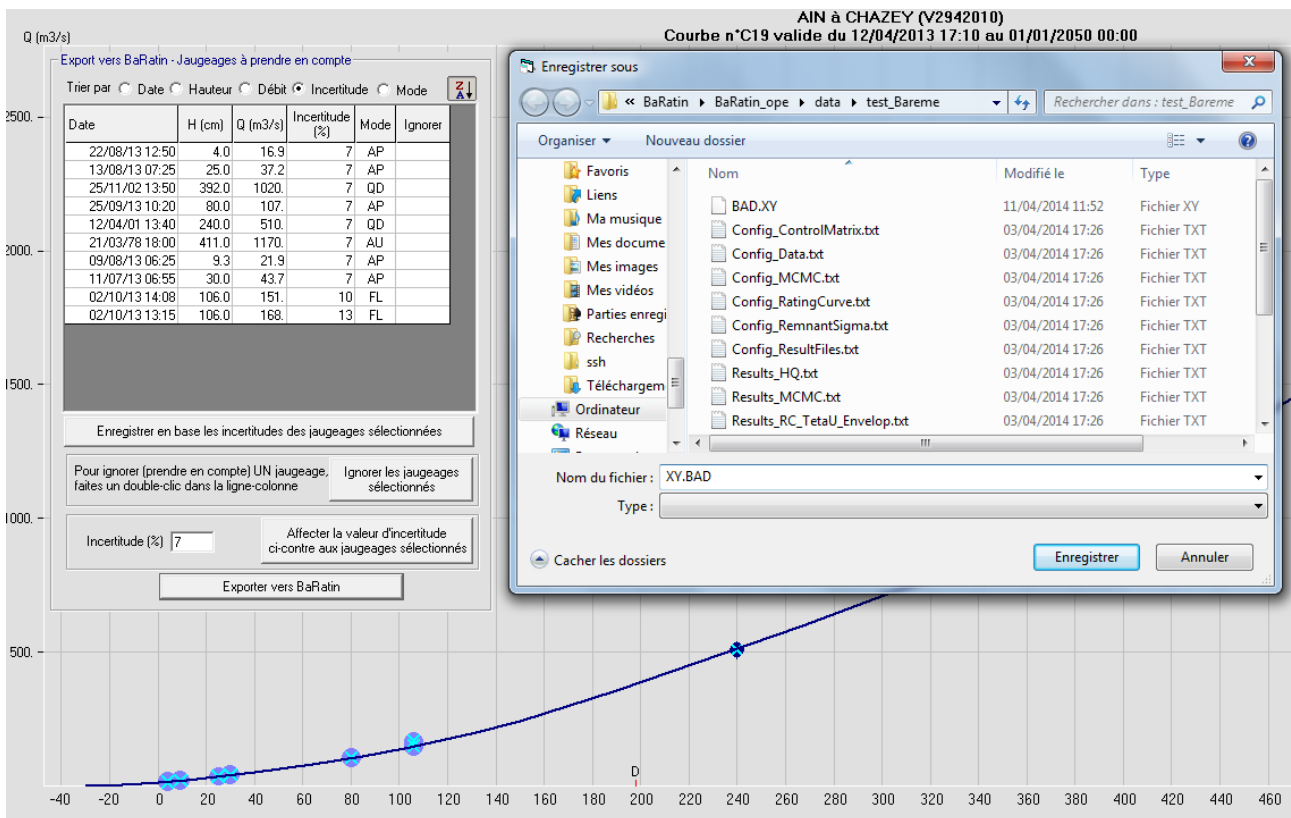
Q (m3/s)

AIN à CHAZEY (V2942010)
Courbe n°C19 valide du 12/04/2013 17:10 au 01/01/2050 00:00

Export vers BaRatin - Jaugeages à prendre en compte

Trier par ○ Date ○ Hauteur ○ Débit ● Incertitude ○ Mode

| Date | H (cm) | Q (m3/s) | Incertitude (%) | Mode | Ignorer |
|---|---|---|---|---|---|
| 22/08/13 12:50 | 4.0 | 16.9 | 7 | AP | |
| 13/08/13 07:25 | 25.0 | 37.2 | 7 | AP | |
| 25/11/02 13:50 | 392.0 | 1020. | 7 | QD | |
| 25/09/13 10:20 | 80.0 | 107. | 7 | AP | |
| 12/04/01 13:40 | 240.0 | 510. | 7 | QD | |
| 21/03/78 18:00 | 411.0 | 1170. | 7 | AU | |
| 09/08/13 06:25 | 9.3 | 21.9 | 7 | AP | |
| 11/07/13 06:55 | 30.0 | 43.7 | 7 | AP | |
| 02/10/13 14:08 | 106.0 | 151. | 10 | FL | |
| 02/10/13 13:15 | 106.0 | 168. | 13 | FL | |

Enregistrer en base les incertitudes des jaugeages sélectionnées

Pour ignorer (prendre en compte) UN jaugeage, faites un double-clic dans la ligne-colonne

Ignorer les jaugeages sélectionnés

Incertitude (%) 7

Affecter la valeur d'incertitude ci-contre aux jaugeages sélectionnés

Exporter vers BaRatin

Enregistrer sous

« BaRatin ▸ BaRatin_ope ▸ data ▸ test_Bareme

Rechercher dans : test_Bareme

Organiser ▾ Nouveau dossier

Favoris
Liens
Ma musique
Mes docume
Mes images
Mes vidéos
Parties enregi
Recherches
ssh
Téléchargem
Ordinateur
Réseau

| Nom | Modifié le | Type |
|---|---|---|
| BAD.XY | 11/04/2014 11:52 | Fichier XY |
| Config_ControlMatrix.txt | 03/04/2014 17:26 | Fichier TXT |
| Config_Data.txt | 03/04/2014 17:26 | Fichier TXT |
| Config_MCMC.txt | 03/04/2014 17:26 | Fichier TXT |
| Config_RatingCurve.txt | 03/04/2014 17:26 | Fichier TXT |
| Config_RemnantSigma.txt | 03/04/2014 17:26 | Fichier TXT |
| Config_ResultFiles.txt | 03/04/2014 17:26 | Fichier TXT |
| Results_HQ.txt | 03/04/2014 17:26 | Fichier TXT |
| Results_MCMC.txt | 03/04/2014 17:26 | Fichier TXT |
| Results_RC_TetaU_Envelop.txt | 03/04/2014 17:26 | Fichier TXT |

Nom du fichier : XY.BAD
Type :

Cacher les dossiers

Enregistrer Annuler

2500.
2000.
1500.
1000.
500.

D

-40 -20 0 20 40 60 80 100 120 140 160 180 200 220 240 260 280 300 320 340 360 380 400 420 440 460